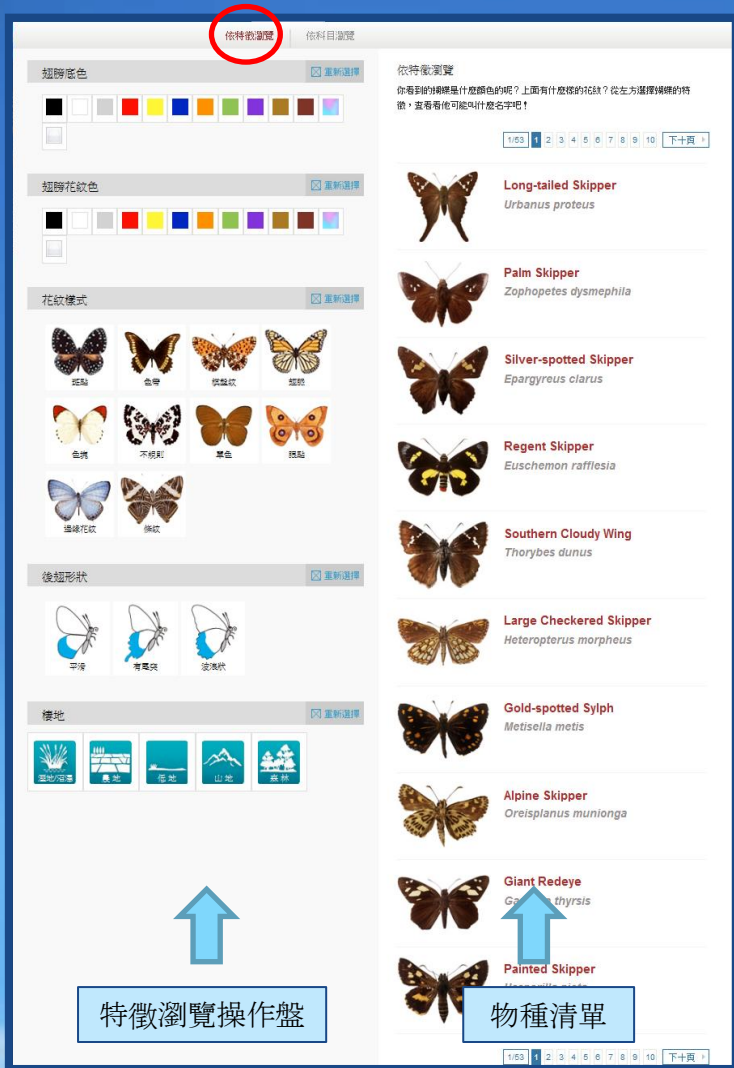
依特徵瀏覽 | 依科目瀏覽

翅膀底色
重新選擇

翅膀花紋色
重新選擇

花紋樣式
重新選擇

斑點 色帶 棋盤紋 翅脈 色塊 不規則 單色 眼點 邊緣花紋 條紋

後翅形狀
重新選擇

平滑 有尾突 波浪狀

棲地
重新選擇

濕地/沼澤 農地 低地 山地 森林

依特徵瀏覽
你看到的蝴蝶是什麼顏色的呢？上面有什麼樣的花紋？從左方選擇蝴蝶的特徵，查看看他可能叫什麼名字吧！

1/53 1 2 3 4 5 6 7 8 9 10 下十頁

Long-tailed Skipper
Urbanus proteus

Palm Skipper
Zophopetes dysmephila

Silver-spotted Skipper
Epargyreus clarus

Regent Skipper
Euschemon rafflesia

Southern Cloudy Wing
Thorybes dunus

Large Checkered Skipper
Heteropterus morpheus

Gold-spotted Sylph
Metisella metis

Alpine Skipper
Oreisplanus munionga

Giant Redeye
Ga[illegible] thyrsis

Painted Skipper
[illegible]

特徵瀏覽操作盤

物種清單

1/53 1 2 3 4 5 6 7 8 9 10 下十頁